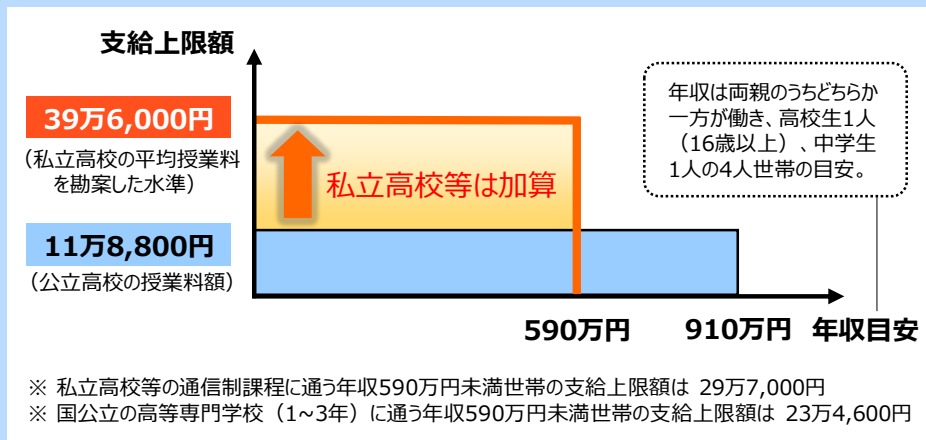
支給上限額

39万6,000円
（私立高校の平均授業料を勘案した水準）

11万8,800円
（公立高校の授業料額）

私立高校等は加算

年収は両親のうちどちらか一方が働き、高校生1人（16歳以上）、中学生1人の4人世帯の目安。

590万円
910万円
年収目安

※ 私立高校等の通信制課程に通う年収590万円未満世帯の支給上限額は 29万7,000円
※ 国公立の高等専門学校（1～3年）に通う年収590万円未満世帯の支給上限額は 23万4,600円